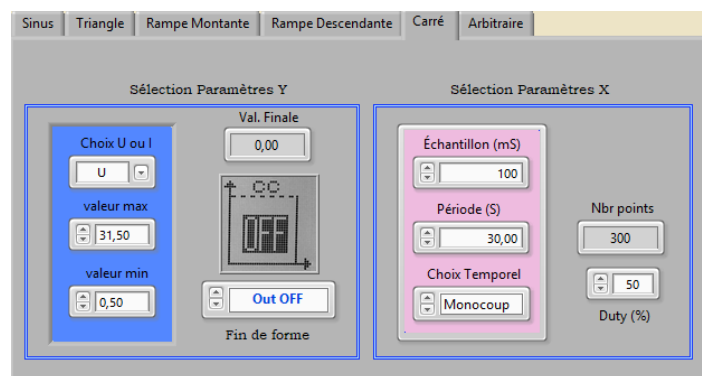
Sinus | Triangle | Rampe Montante | Rampe Descendante | Carré | Arbitraire

Sélection Paramètres Y

Choix U ou I
U
valeur max
31,50
valeur min
0,50

Val. Finale
0,00

CC
OFF

Out OFF
Fin de forme

Sélection Paramètres X

Échantillon (mS)
100
Période (S)
30,00
Choix Temporel
Monocoup

Nbr points
300
50
Duty (%)